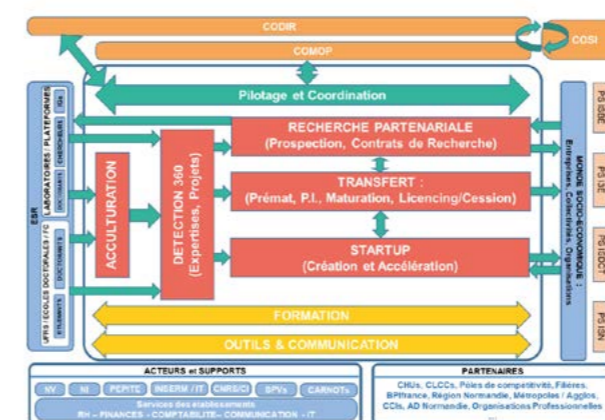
CODIR

COSI

COMOP

Pilotage et Coordination

ESR

LABORATOIRES / PLATEFORMES

CHERCHEURS

IGs

UFRS / ECOLES DOCTORALES / FC

DOCTORANTS

ETUDIANTS

ACCULTURATION

DETECTION 360 (Expertises, Projets)

RECHERCHE PARTENARIALE (Prospection, Contrats de Recherche)

TRANSFERT : (Prémat, P.I., Maturation, Licencing/Cession)

STARTUP (Création et Accélération)

MONDE SOCIO-ECONOMIQUE : Entreprises, Collectivités, Organisations

PS SBE

PS SE

PS EDCT

PS ISN

FORMATION

OUTILS & COMMUNICATION

ACTEURS et SUPPORTS

NV

NI

PEPITE

INSERM / IT

CNRS/CI

SPVs

CARNOTs

Services des établissements
RH – FINANCES – COMPTABILITE – COMMUNICATION – IT

PARTENAIRES

CHUs, CLCCs, Pôles de compétitivité, Filières, BPIfrance, Région Normandie, Métropoles / Agglos, CCIs, AD Normandie, Organisations Professionnelles